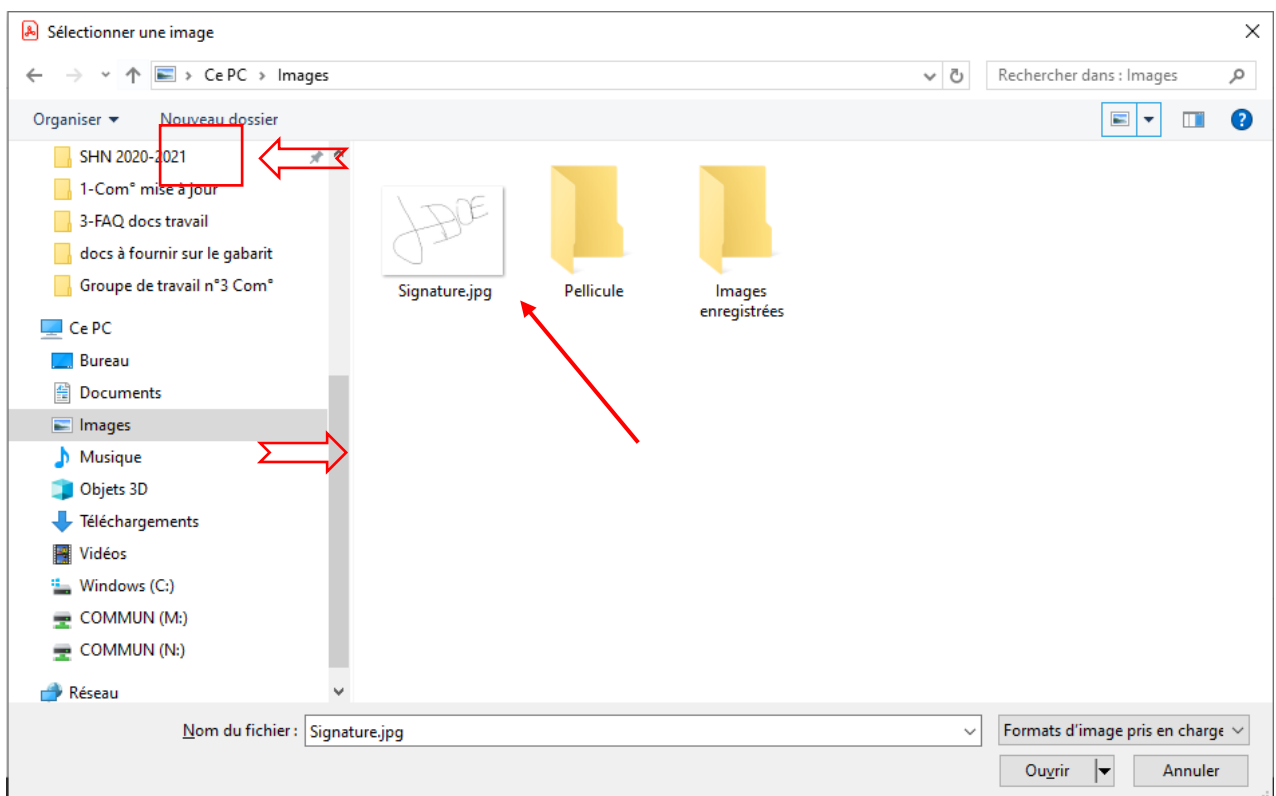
Sélectionner une image

Ce PC > Images

Rechercher dans : Images

Organiser ▾
Nouveau dossier

SHN 2020-2021
1-Com° mise à jour
3-FAQ docs travail
docs à fournir sur le gabarit
Groupe de travail n°3 Com°
Ce PC
Bureau
Documents
Images
Musique
Objets 3D
Téléchargements
Vidéos
Windows (C:)
COMMUN (M:)
COMMUN (N:)
Réseau

Signature.jpg
Pellicule
Images enregistrées

Nom du fichier : Signature.jpg
Formats d'image pris en charge
Ouvrir
Annuler